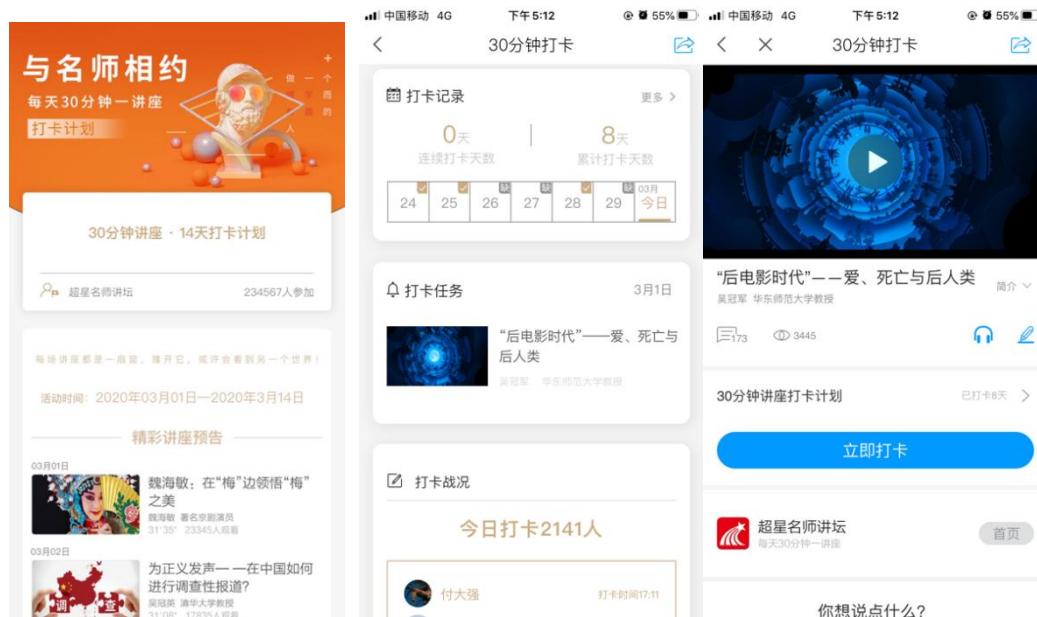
与名师相约
每天30分钟一讲座
打卡计划

一个有趣的人

30分钟讲座 · 14天打卡计划

超星名师讲坛 234567人参加

每场讲座都是一扇窗，推开它，或许会看到另一个世界！

活动时间：2020年03月01日—2020年3月14日

精彩讲座预告

03月01日
魏海敏：在"梅"边领悟"梅"之美
魏海敏 著名京剧演员
31'35" 23345人观看

03月02日
为正义发声——在中国如何进行调查性报道?
吴冠英 清华大学教授
31'08" 17835人观看

中国移动 4G 下午5:12 55%
30分钟打卡

打卡记录 更多
0天 连续打卡天数
8天 累计打卡天数

| 24 | 25 | 26 | 27 | 28 | 29 | 03月 今日 |
|---|---|---|---|---|---|---|

缺 缺 缺

打卡任务 3月1日
"后电影时代"——爱、死亡与后人类
吴冠军 华东师范大学教授

打卡战况
今日打卡2141人
付大强 打卡时间17:11

中国移动 4G 下午5:12 55%
30分钟打卡

"后电影时代"——爱、死亡与后人类
吴冠军 华东师范大学教授
简介
173 3445

30分钟讲座打卡计划 已打卡8天

立即打卡

超星名师讲坛
每天30分钟一讲座
首页

你想说点什么?